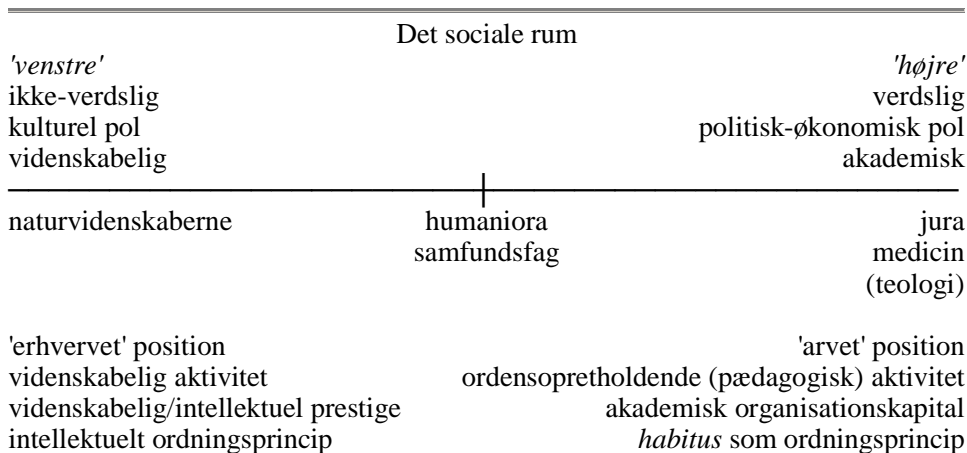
Det sociale rum

*'venstre'*
ikke-verdslig
kulturel pol
videnskabelig

*'højre'*
verdslig
politisk-økonomisk pol
akademisk

naturvidenskaberne

humaniora
samfundsfag

jura
medicin
(teologi)

'erhvervet' position
videnskabelig aktivitet
videnskabelig/intellektuel prestige
intellektuelt ordningsprincip

'arvet' position
ordensopretholdende (pædagogisk) aktivitet
akademisk organisationskapital
*habitus* som ordningsprincip